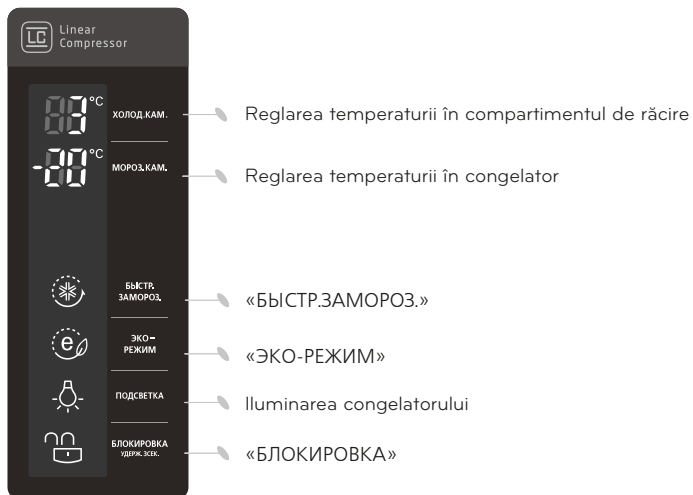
LC Linear Compressor

88°C ХОЛОД.КАМ.

-88°C МОРОЗ.КАМ.

БЫСТР. ЗАМОРОЗ.

ЭКО-РЕЖИМ

ПОДСВЕТКА

БЛОКИРОВКА УДЕРЖ. 3СЕК.

Reglarea temperaturii în compartimentul de răcire

Reglarea temperaturii în congelator

«БЫСТР.ЗАМОРОЗ.»

«ЭКО-РЕЖИМ»

Iluminarea congelatorului

«БЛОКИРОВКА»